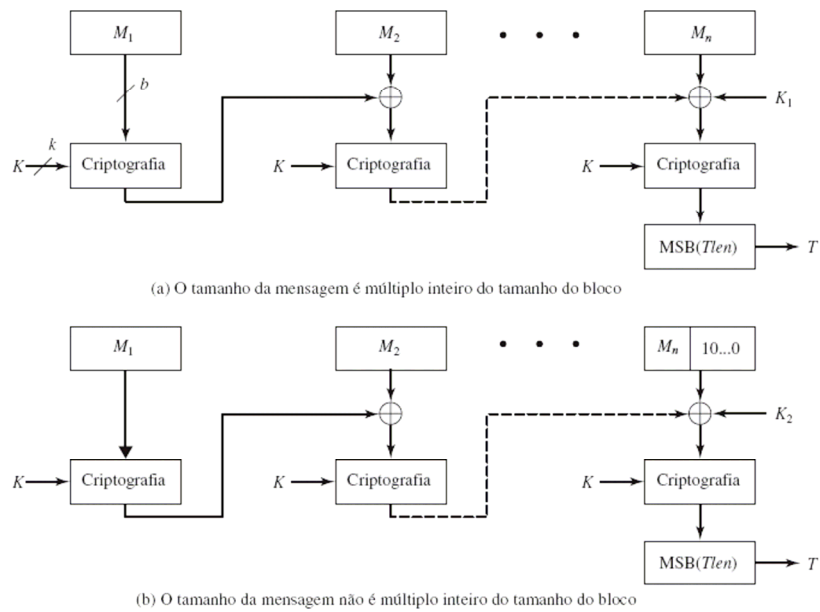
$M_1$

$b$

$k$

$K$ Criptografia

$M_2$

$K$ Criptografia

• • •

$M_n$

$K_1$

$K$ Criptografia

MSB($Tlen$) $T$

(a) O tamanho da mensagem é múltiplo inteiro do tamanho do bloco

$M_1$

$K$ Criptografia

$M_2$

$K$ Criptografia

• • •

$M_n$ 10...0

$K_2$

$K$ Criptografia

MSB($Tlen$) $T$

(b) O tamanho da mensagem não é múltiplo inteiro do tamanho do bloco